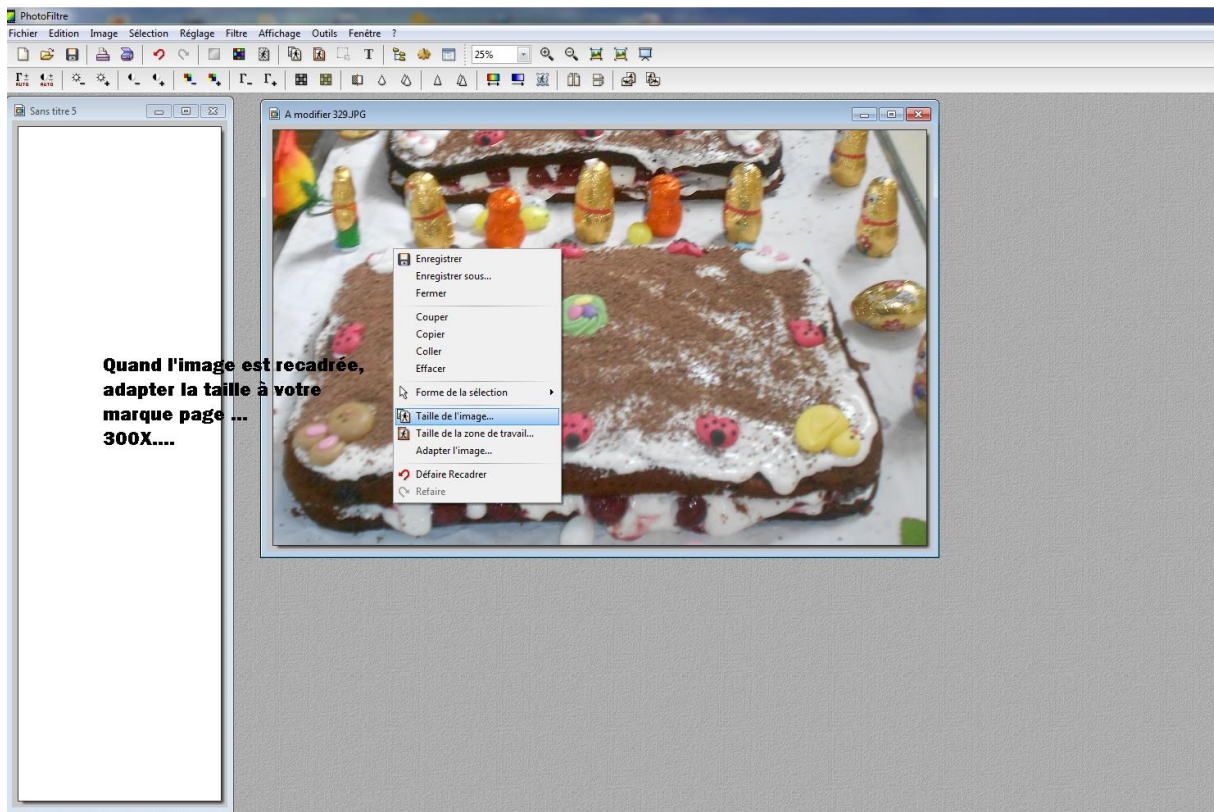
PhotoFiltre

Fichier Edition Image Sélection Réglage Filtre Affichage Outils Fenêtre ?

25%

Sans titre 5

A modifier 329.JPG

Enregistrer
Enregistrer sous...
Fermer
Couper
Copier
Coller
Effacer
Forme de la sélection
Taille de l'image...
Taille de la zone de travail...
Adapter l'image...
Défaire Recadrer
Refaire

Quand l'image est recadrée, adapter la taille à votre marque page ... 300X....